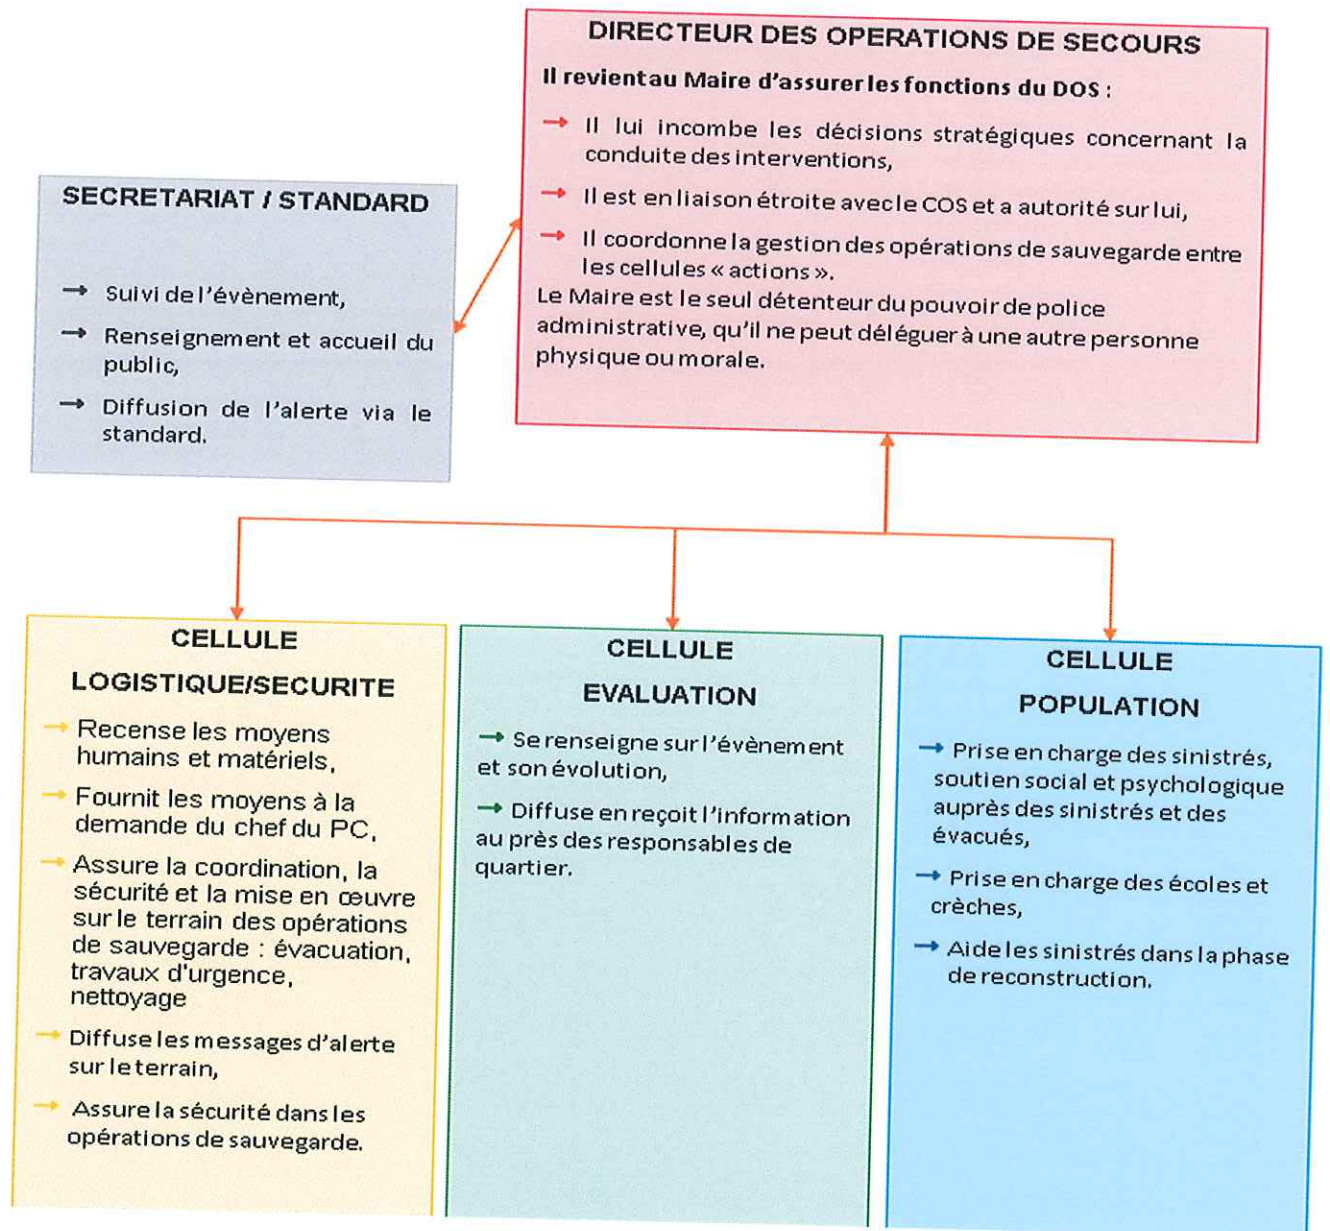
DIRECTEUR DES OPERATIONS DE SECOURS

Il revientau Maire d'assurer les fonctions du DOS :

→ Il lui incombe les décisions stratégiques concernant la conduite des interventions,

→ Il est en liaison étroite avec le COS et a autorité sur lui,

→ Il coordonne la gestion des opérations de sauvegarde entre les cellules « actions ».

Le Maire est le seul détenteur du pouvoir de police administrative, qu'il ne peut déléguer à une autre personne physique ou morale.

SECRETARIAT / STANDARD

→ Suivi de l'évènement,

→ Renseignement et accueil du public,

→ Diffusion de l'alerte via le standard.

CELLULE LOGISTIQUE/SECURITE

→ Recense les moyens humains et matériels,

→ Fournit les moyens à la demande du chef du PC,

→ Assure la coordination, la sécurité et la mise en œuvre sur le terrain des opérations de sauvegarde : évacuation, travaux d'urgence, nettoyage

→ Diffuse les messages d'alerte sur le terrain,

→ Assure la sécurité dans les opérations de sauvegarde.

CELLULE EVALUATION

→ Se renseigne sur l'évènement et son évolution,

→ Diffuse en reçoit l'information au près des responsables de quartier.

CELLULE POPULATION

→ Prise en charge des sinistrés, soutien social et psychologique auprès des sinistrés et des évacués,

→ Prise en charge des écoles et crèches,

→ Aide les sinistrés dans la phase de reconstruction.